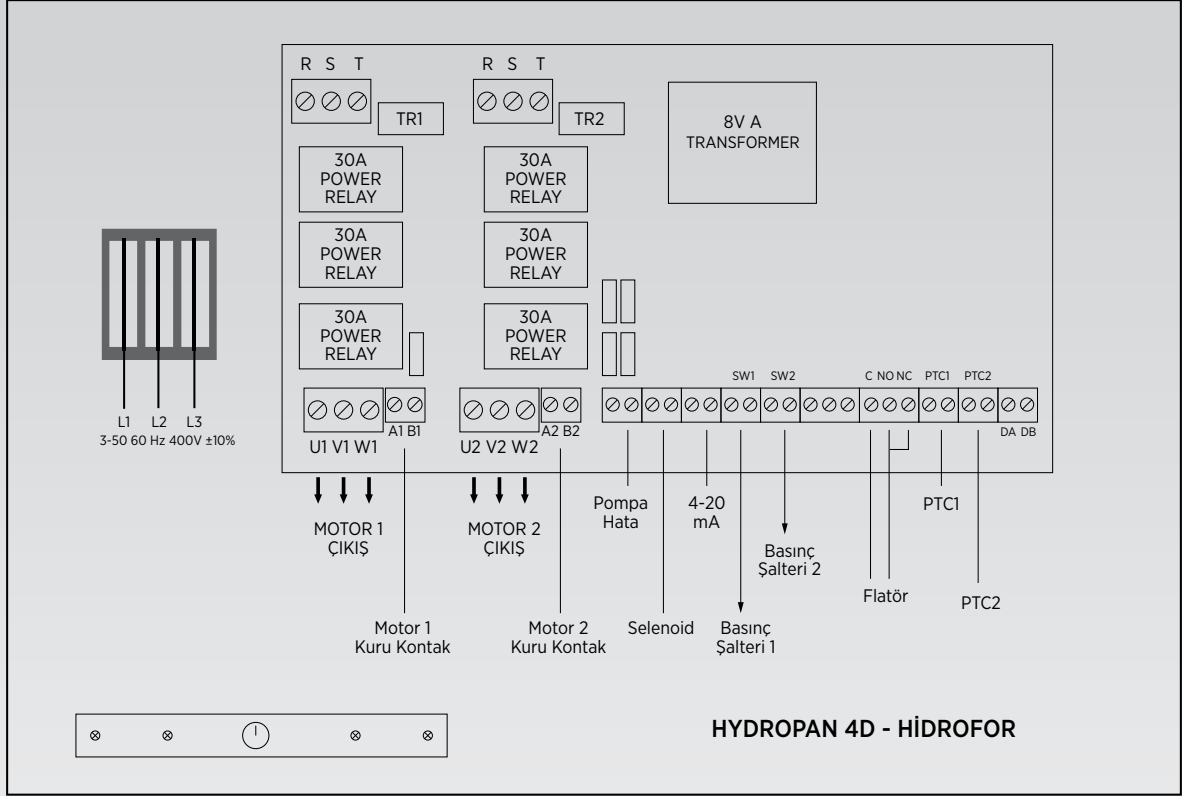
R S T

TR1

R S T

TR2

8V A
TRANSFORMER

30A
POWER
RELAY

30A
POWER
RELAY

30A
POWER
RELAY

30A
POWER
RELAY

30A
POWER
RELAY

30A
POWER
RELAY

L1 L2 L3
3-50 60 Hz 400V ±10%

U1 V1 W1

A1 B1

U2 V2 W2

A2 B2

SW1 SW2

C NO NC PTC1 PTC2

DA DB

MOTOR 1
ÇIKIŞ

MOTOR 2
ÇIKIŞ

Pompa
Hata

4-20
mA

Basınç
Şalteri 2

PTC1

Flatör

PTC2

Motor 1
Kuru Kontak

Motor 2
Kuru Kontak

Selenoid

Basınç
Şalteri 1

HYDROPAN 4D - HİDROFOR